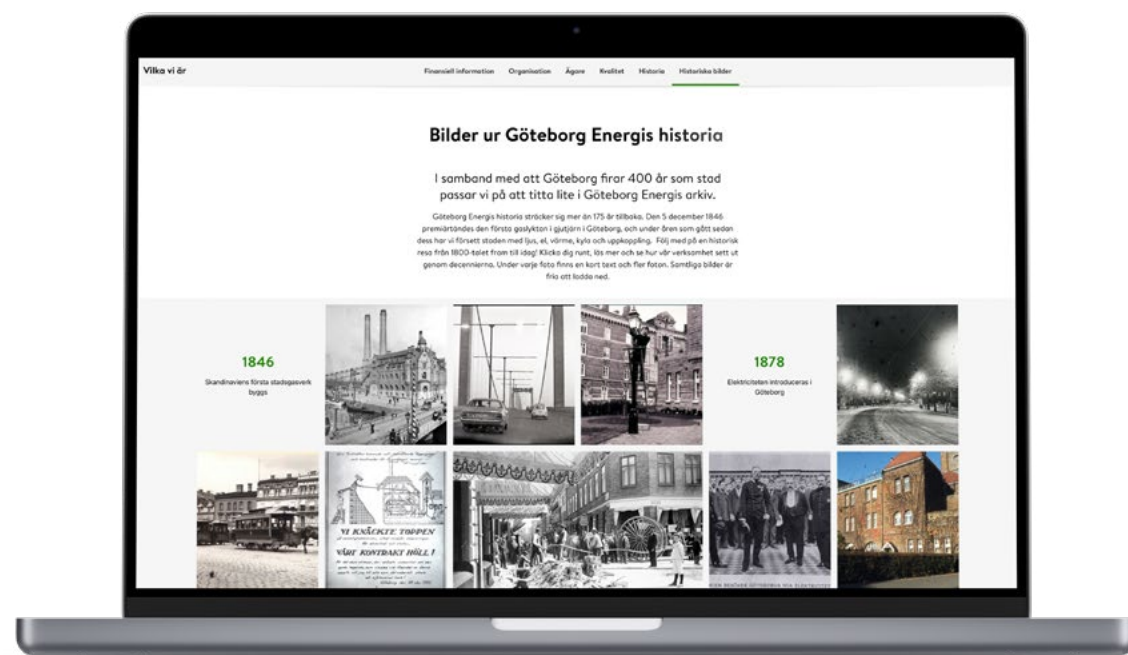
Vilka vi är

Finansiell information Organisation Ägare Kvalitet Historia Historiska bilder

Bilder ur Göteborg Energis historia

I samband med att Göteborg firar 400 år som stad passar vi på att titta lite i Göteborg Energis arkiv.

Göteborg Energis historia sträcker sig mer än 175 år tillbaka. Den 5 december 1846 premiärtändes den första gaslyktan i gjutjärn i Göteborg, och under åren som gått sedan dess har vi försett staden med ljus, el, värme, kyla och uppkoppling. Följ med på en historisk resa från 1800-talet fram till idag! Klicka dig runt, läs mer och se hur vår verksamhet sett ut genom decennierna. Under varje foto finns en kort text och fler foton. Samtliga bilder är fria att ladda ned.

1846
Skandinaviens första stadsgasverk byggs

1878
Elektriciteten introduceras i Göteborg

VI KNÄCKTE TOPPEN
VÅRT KONTRAKT HÖLL!